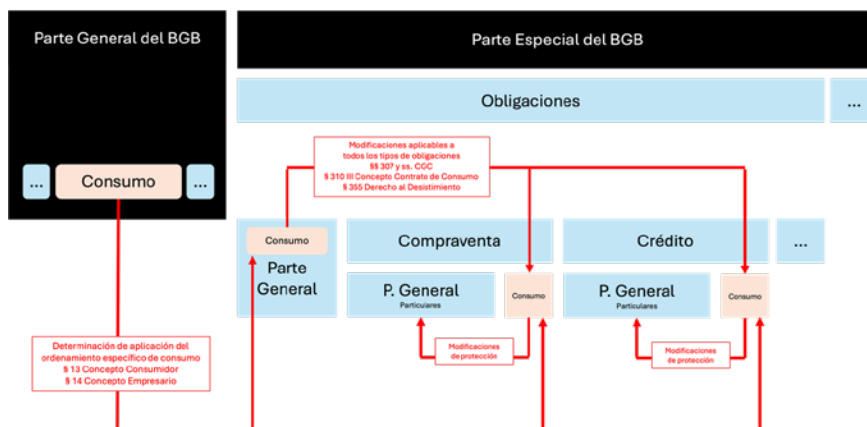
Parte General del BGB

...

Consumo

...

Parte Especial del BGB

Obligaciones

...

Modificaciones aplicables a todos los tipos de obligaciones
§§ 307 y ss. CGC
§ 310 III Concepto Contrato de Consumo
§ 355 Derecho al Desistimiento

Consumo

Parte General

Compraventa

P. General
Particulares

Consumo

Modificaciones de protección

Crédito

P. General
Particulares

Consumo

Modificaciones de protección

...

Determinación de aplicación del ordenamiento específico de consumo
§ 13 Concepto Consumidor
§ 14 Concepto Empresario